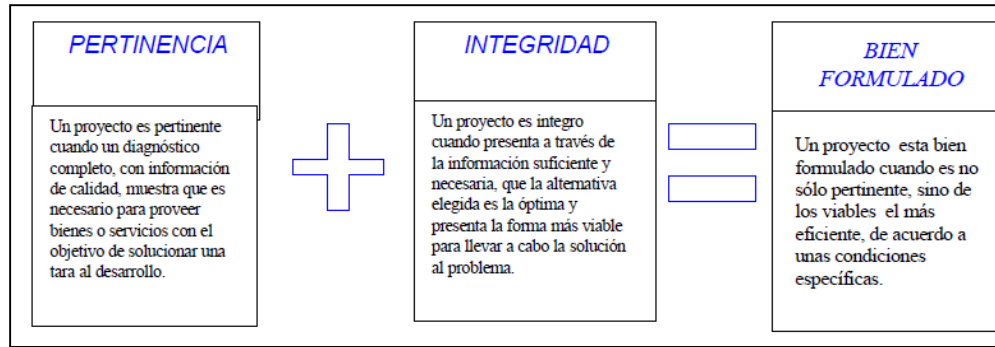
PERTINENCIA

Un proyecto es pertinente cuando un diagnóstico completo, con información de calidad, muestra que es necesario para proveer bienes o servicios con el objetivo de solucionar una tara al desarrollo.

INTEGRIDAD

Un proyecto es integro cuando presenta a través de la información suficiente y necesaria, que la alternativa elegida es la óptima y presenta la forma más viable para llevar a cabo la solución al problema.

BIEN FORMULADO

Un proyecto esta bien formulado cuando es no sólo pertinente, sino de los viables el más eficiente, de acuerdo a unas condiciones específicas.